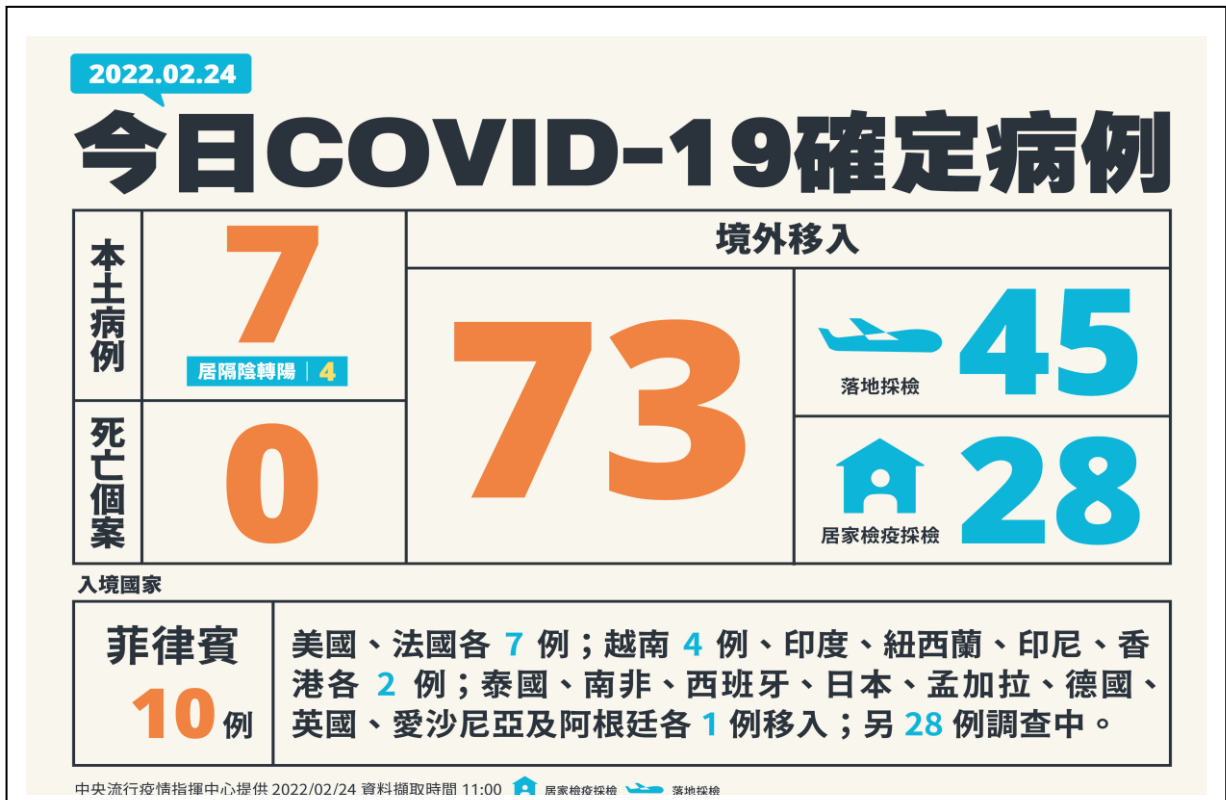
2022.02.24

今日COVID-19確定病例

| 本土病例 | 7 居隔陰轉陽 \| 4 | 境外移入 | |
|---|---|---|---|
| | | 73 | 落地採檢 45 |
| 死亡個案 | 0 | | 居家檢疫採檢 28 |

入境國家

| 菲律賓 10 例 | 美國、法國各 7 例；越南 4 例、印度、紐西蘭、印尼、香港各 2 例；泰國、南非、西班牙、日本、孟加拉、德國、英國、愛沙尼亞及阿根廷各 1 例移入；另 28 例調查中。 |
|---|---|

中央流行疫情指揮中心提供 2022/02/24 資料擷取時間 11:00 居家檢疫採檢 落地採檢